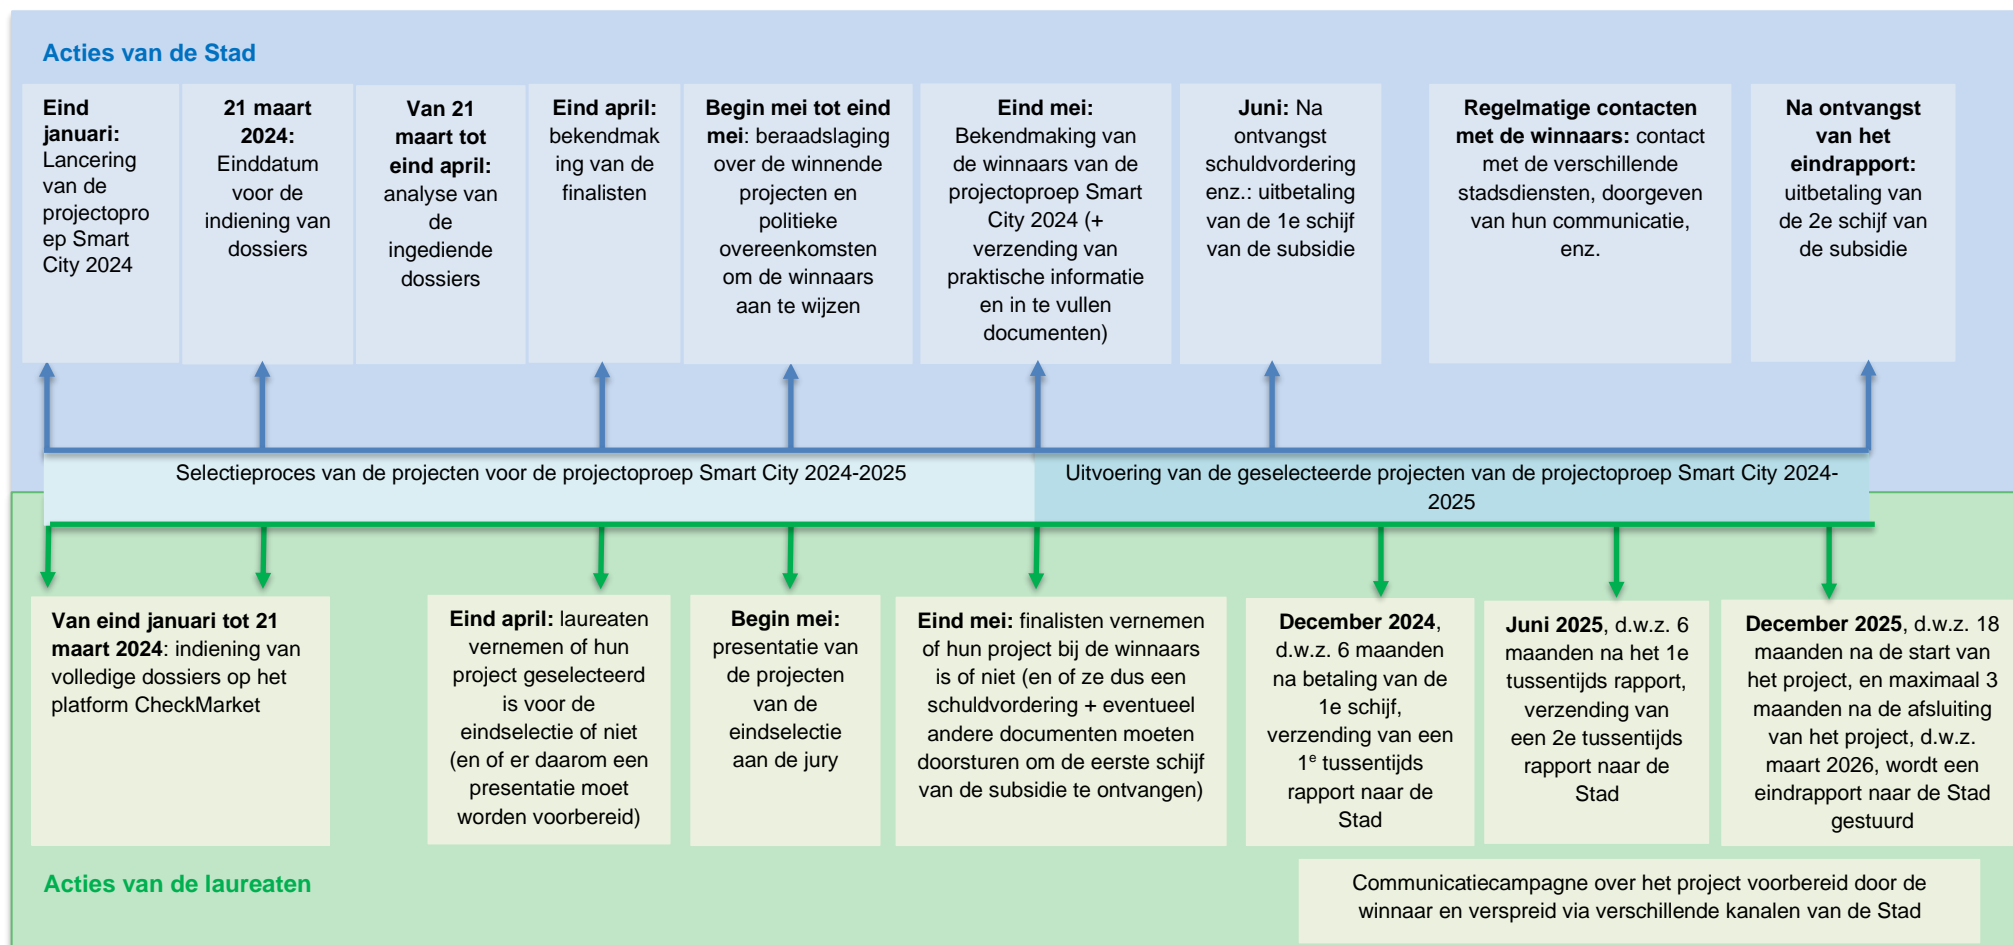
Acties van de Stad

**Eind januari:** Lancering van de projectoproep Smart City 2024

**21 maart 2024:** Einddatum voor de indiening van dossiers

**Van 21 maart tot eind april:** analyse van de ingediende dossiers

**Eind april:** bekendmaking van de finalisten

**Begin mei tot eind mei**: beraadslaging over de winnende projecten en politieke overeenkomsten om de winnaars aan te wijzen

**Eind mei:** Bekendmaking van de winnaars van de projectoproep Smart City 2024 (+ verzending van praktische informatie en in te vullen documenten)

**Juni:** Na ontvangst schuldvordering enz.: uitbetaling van de 1e schijf van de subsidie

**Regelmatige contacten met de winnaars:** contact met de verschillende stadsdiensten, doorgeven van hun communicatie, enz.

**Na ontvangst van het eindrapport:** uitbetaling van de 2e schijf van de subsidie

Selectieproces van de projecten voor de projectoproep Smart City 2024-2025

Uitvoering van de geselecteerde projecten van de projectoproep Smart City 2024-2025

**Van eind januari tot 21 maart 2024**: indiening van volledige dossiers op het platform CheckMarket

**Eind april:** laureaten vernemen of hun project geselecteerd is voor de eindselectie of niet (en of er daarom een presentatie moet worden voorbereid)

**Begin mei:** presentatie van de projecten van de eindselectie aan de jury

**Eind mei:** finalisten vernemen of hun project bij de winnaars is of niet (en of ze dus een schuldvordering + eventueel andere documenten moeten doorsturen om de eerste schijf van de subsidie te ontvangen)

**December 2024**, d.w.z. 6 maanden na betaling van de 1e schijf, verzending van een 1$^e$ tussentijds rapport naar de Stad

**Juni 2025**, d.w.z. 6 maanden na het 1e tussentijds rapport, verzending van een 2e tussentijds rapport naar de Stad

**December 2025**, d.w.z. 18 maanden na de start van het project, en maximaal 3 maanden na de afsluiting van het project, d.w.z. maart 2026, wordt een eindrapport naar de Stad gestuurd

Acties van de laureaten

Communicatiecampagne over het project voorbereid door de winnaar en verspreid via verschillende kanalen van de Stad